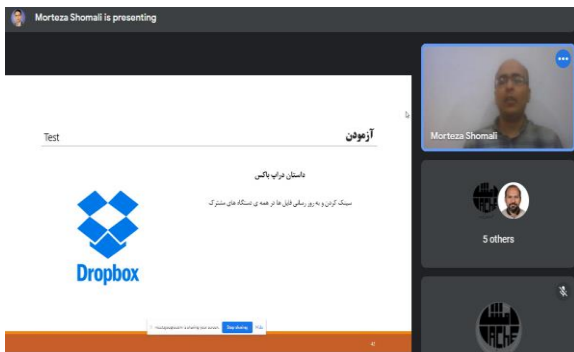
Morteza Shomali is presenting

Test

آزمودن

داستان دراپ باکس

سینک کردن و به روز رسانی فایل ها در همه ی دستگاه های مشترک

Dropbox

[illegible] is sharing your screen. Stop sharing Hide

Morteza Shomali

5 others